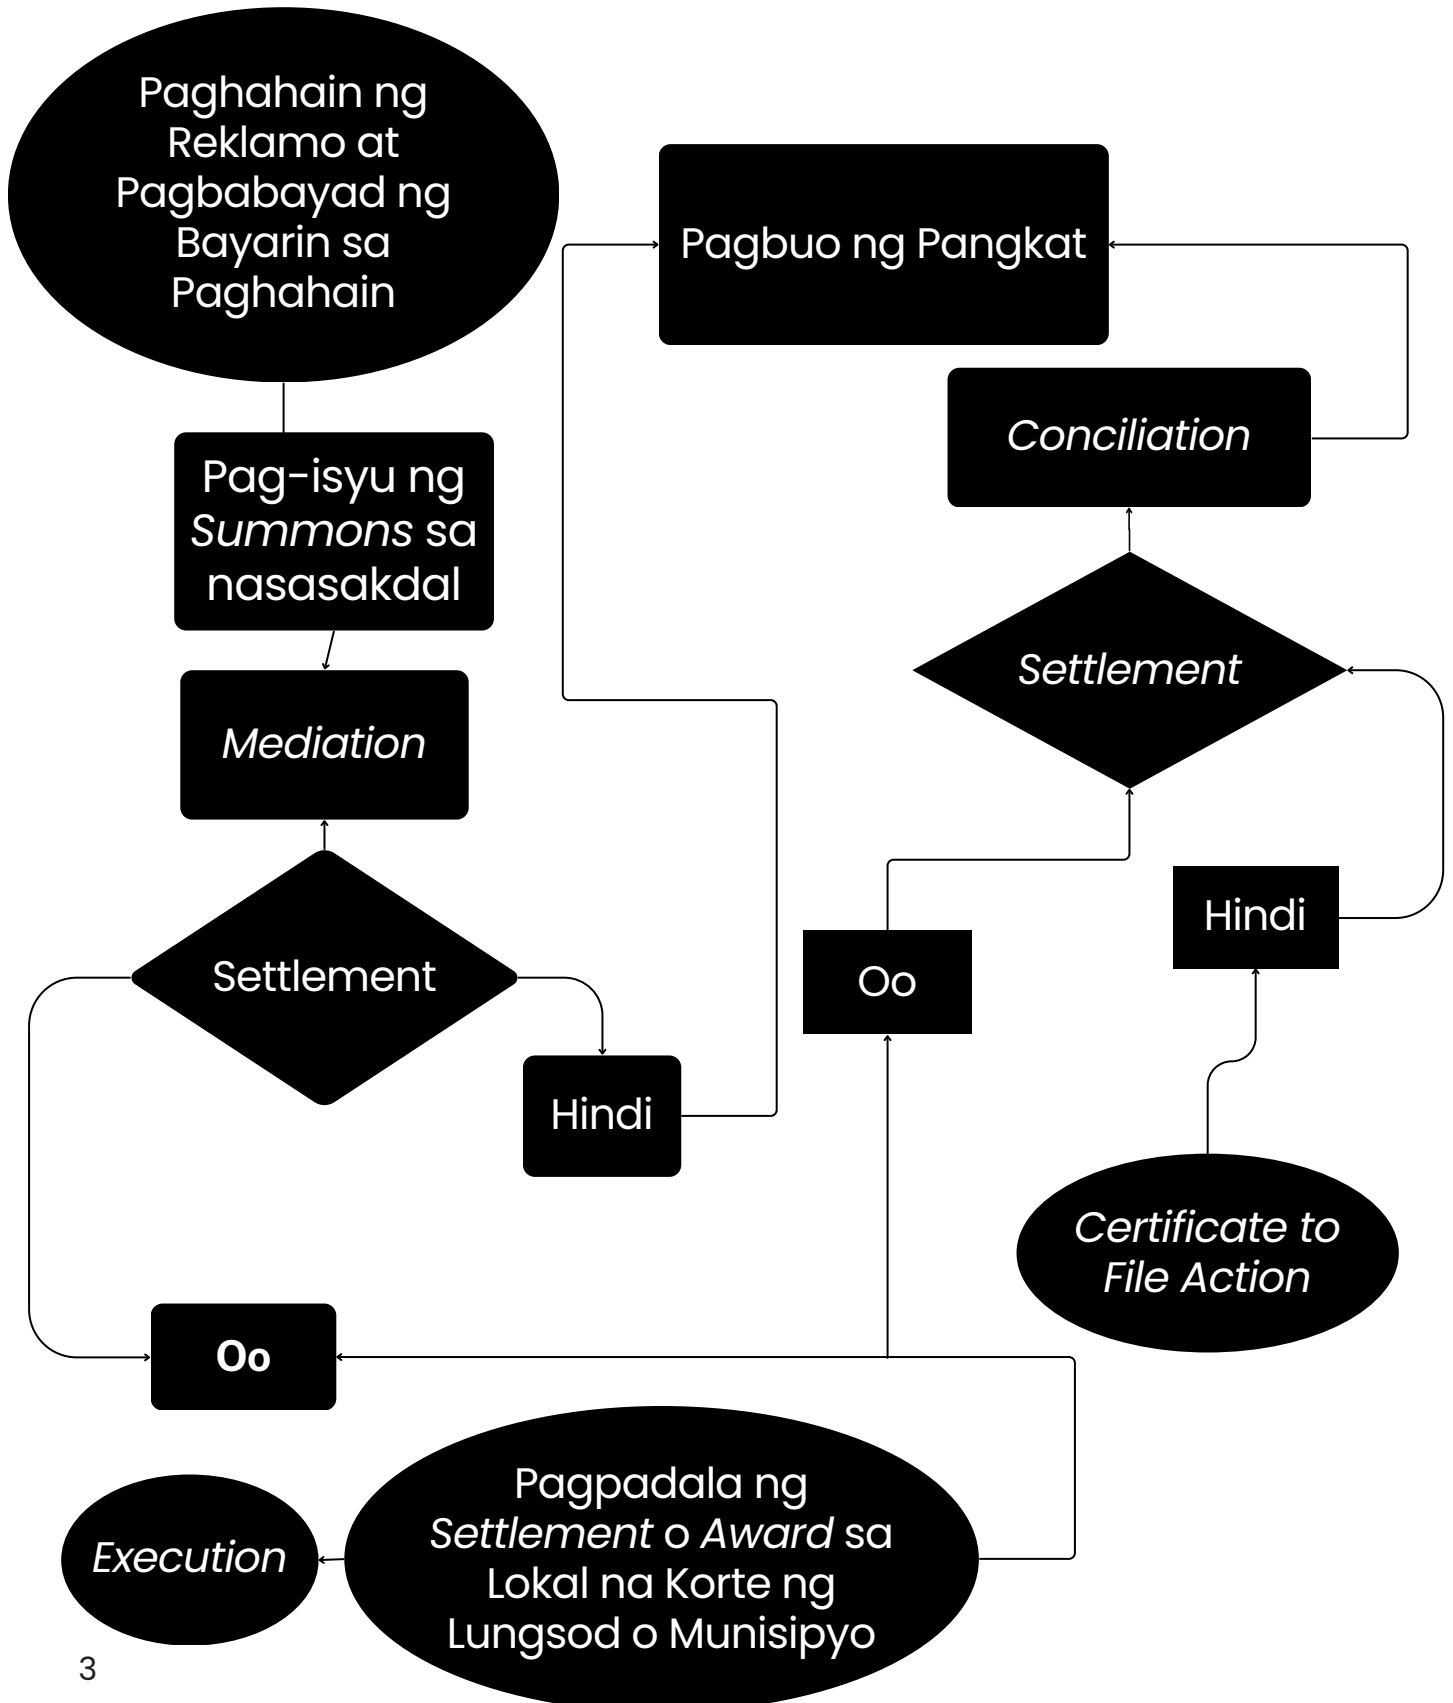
Paghahain ng Reklamo at Pagbabayad ng Bayarin sa Paghahain

Pag-isyu ng *Summons* sa nasasakdal

*Mediation*

Settlement

Hindi

Oo

Pagbuo ng Pangkat

*Conciliation*

*Settlement*

Oo

Hindi

*Certificate to File Action*

*Execution*

Pagpadala ng *Settlement* o *Award* sa Lokal na Korte ng Lungsod o Munisipyo

3